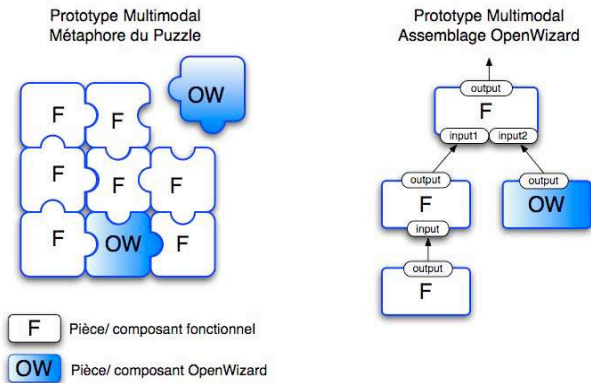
Prototype Multimodal
Métaphore du Puzzle

OW

F F

F F F

F OW F

F Pièce/ composant fonctionnel

OW Pièce/ composant OpenWizard

Prototype Multimodal
Assemblage OpenWizard

output
F
input1 input2

output
F
input

output
OW

output
F